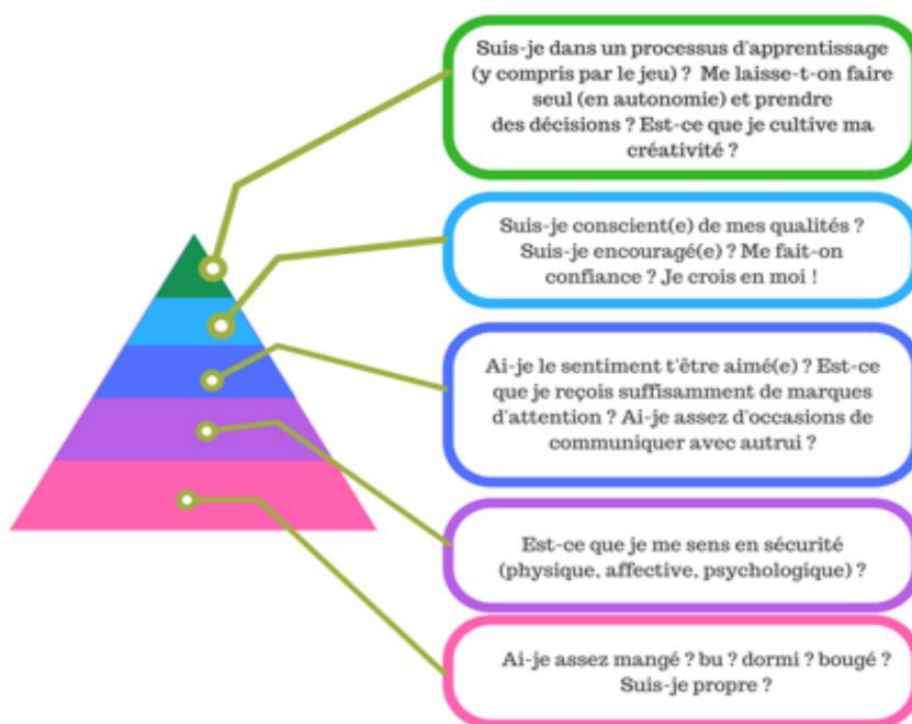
Suis-je dans un processus d'apprentissage (y compris par le jeu) ? Me laisse-t-on faire seul (en autonomie) et prendre des décisions ? Est-ce que je cultive ma créativité ?

Suis-je conscient(e) de mes qualités ? Suis-je encouragé(e) ? Me fait-on confiance ? Je crois en moi !

Ai-je le sentiment t'être aimé(e) ? Est-ce que je reçois suffisamment de marques d'attention ? Ai-je assez d'occasions de communiquer avec autrui ?

Est-ce que je me sens en sécurité (physique, affective, psychologique) ?

Ai-je assez mangé ? bu ? dormi ? bougé ? Suis-je propre ?